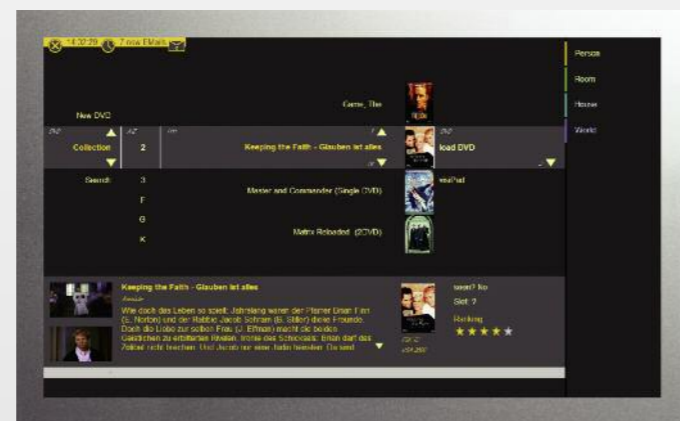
14:32:29 7 new EMails

Person
Room
House
World

New DVD
Game, The

Collection
2
Keeping the Faith - Glauben ist alles
load DVD

Search
3
Master and Commander (Single DVD)
F
G
Matrix Reloaded (2DVD)
K

Keeping the Faith - Glauben ist alles
Wie doch das Leben so spielt: Jahrelang waren der Pfarrer Brian Finn (E. Norton) und der Rabbie Jacob Schram (B. Stiller) dicke Freunde. Doch die Liebe zur selben Frau (J. Elfman) macht die beiden Gleichen zu erbitterten Rivalen, trotz des Schicksals: Brian darf das Zölibat nicht brechen. Und Jacob nur eine Jüdin heiraten. Da sind

seen? No
Slot: 7
Ranking
★★★★★